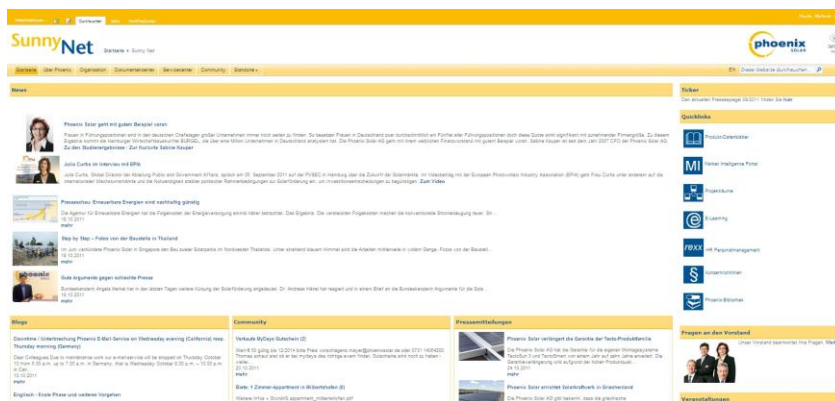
SunnyNet Startseite > Sunny Net

phoenix SOLAR

Startseite | Über Phoenix | Organisation | Dokumentencenter | Servicecenter | Community | Standorte

Diese Website durchsuchen

News

Phoenix Solar geht mit gutem Beispiel voran

Julia Curbs im Interview mit EPIA

Pressereview: Erneuerbare Energien sind nachhaltig günstig

Step by Step – Fotos von der Baustelle in Thailand

Gute Argumente gegen schlechte Presse

Ticker

Quicklinks

Produkt-Datenblätter

Projekträume

E-Learning

HR Personalmanagement

Phoenix Bibliothek

Blogs

Community

Pressemitteilungen

Phoenix Solar verlängert die Garantie der Tecto-Produktfamilie

Phoenix Solar errichtet Solarkraftwerk in Griechenland

Fragen an den Vorstand

Veranstaltungen